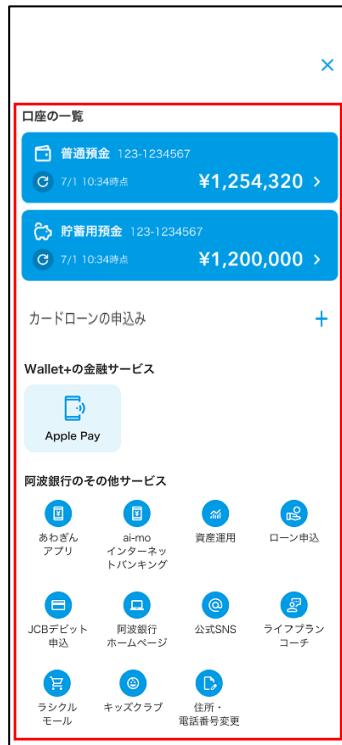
×

口座の一覧

普通預金 123-1234567
7/1 10:34時点 ¥1,254,320 >

貯蓄用預金 123-1234567
7/1 10:34時点 ¥1,200,000 >

カードローンの申込み +

Wallet+の金融サービス

Apple Pay

阿波銀行のその他サービス

あわぎんアプリ

ai-mo インターネットバンキング

資産運用

ローン申込

JCBデビット申込

阿波銀行ホームページ

公式SNS

ライフプランコーチ

ラシクルモール

キッズクラブ

住所・電話番号変更